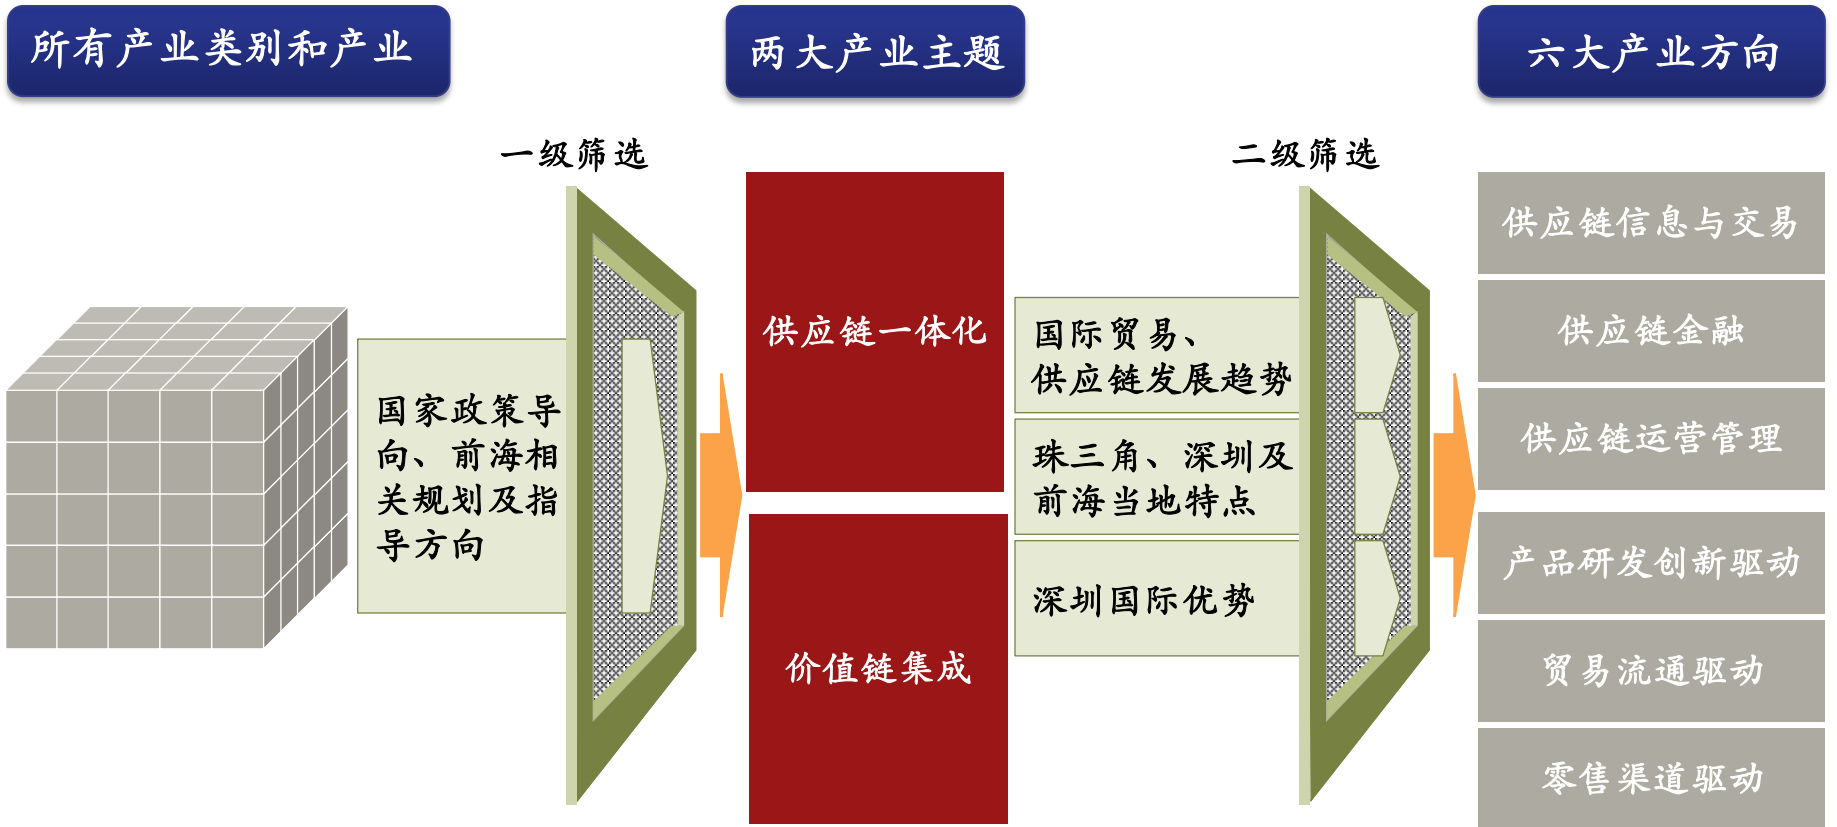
所有产业类别和产业

两大产业主题

六大产业方向

一级筛选

二级筛选

国家政策导向、前海相关规划及指导方向

供应链一体化

价值链集成

国际贸易、供应链发展趋势

珠三角、深圳及前海当地特点

深圳国际优势

供应链信息与交易

供应链金融

供应链运营管理

产品研发创新驱动

贸易流通驱动

零售渠道驱动